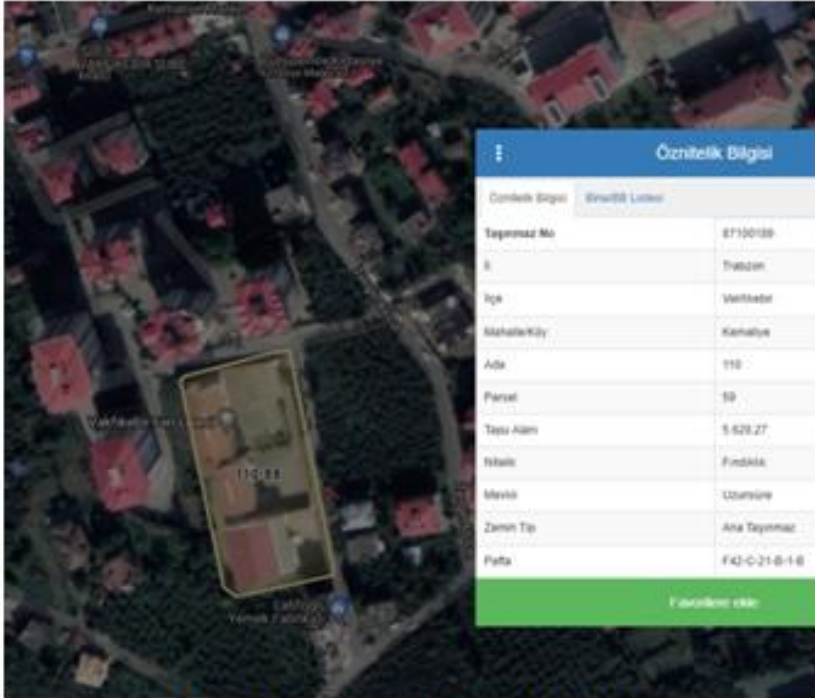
Öznitelik Bilgisi

Öznitelik Bilgisi | Bina/BB Listesi

| Taşınmaz No | 87100109 |
|---|---|
| İl | Trabzon |
| İlçe | Vakfıkebir |
| Mahalle/Köy | Kemaliye |
| Ada | 110 |
| Parsel | 59 |
| Taşıtı Alanı | 5.628,27 |
| Nitelik | Fındıklık |
| Mevkii | Uzunsüre |
| Zemin Tip | Ana Taşınmaz |
| Pafta | F42-C-21-B-1-B |

Favorilere ekle

110/59

Vakfıkebir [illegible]

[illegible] Yemek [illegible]